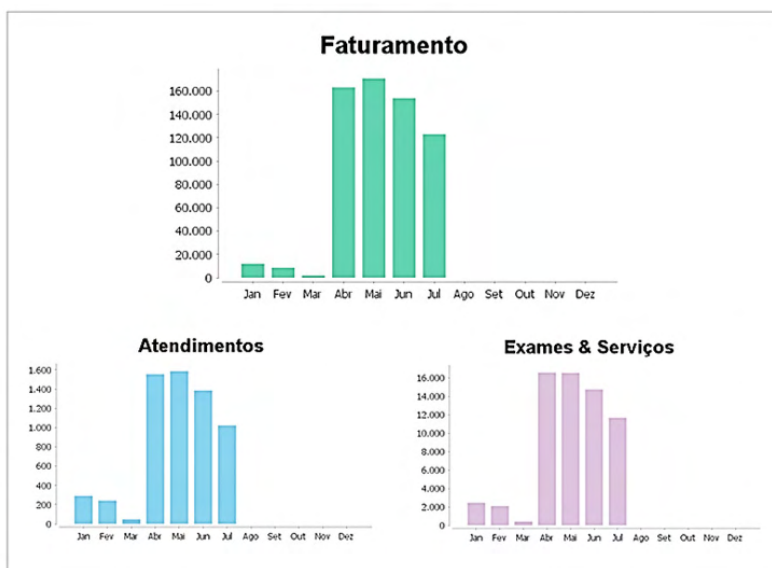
Faturamento

160.000
140.000
120.000
100.000
80.000
60.000
40.000
20.000
0

Jan Fev Mar Abr Mai Jun Jul Ago Set Out Nov Dez

Atendimentos

1.600
1.400
1.200
1.000
800
600
400
200
0

Jan Fev Mar Abr Mai Jun Jul Ago Set Out Nov Dez

Exames & Serviços

16.000
14.000
12.000
10.000
8.000
6.000
4.000
2.000
0

Jan Fev Mar Abr Mai Jun Jul Ago Set Out Nov Dez